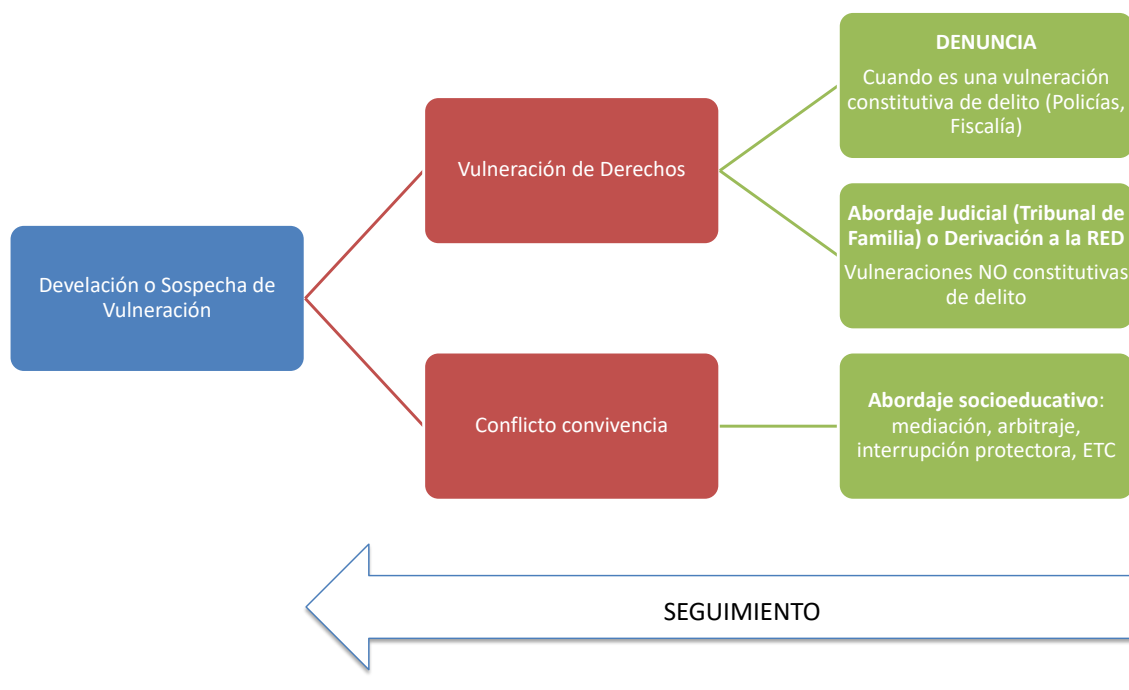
Develación o Sospecha de Vulneración

Vulneración de Derechos

Conflicto convivencia

DENUNCIA

Cuando es una vulneración constitutiva de delito (Policías, Fiscalía)

Abordaje Judicial (Tribunal de Familia) o Derivación a la RED

Vulneraciones NO constitutivas de delito

Abordaje socioeducativo: mediación, arbitraje, interrupción protectora, ETC

SEGUIMIENTO